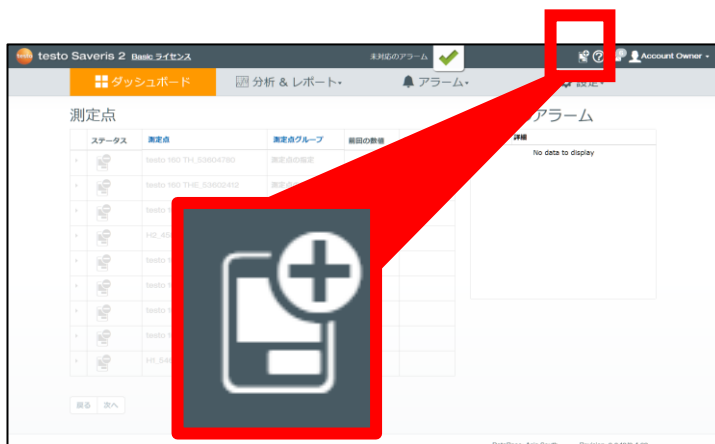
testo Saveris 2 Basic ライセンス

未対応のアラーム

Account Owner

ダッシュボード

分析 & レポート

アラーム

設定

測定点

| | ステータス | 測定点 | 測定点グループ | 前回の数値 |
|---|---|---|---|---|
| | | testo 160 TH_53604780 | 測定点の指定 | |
| | | testo 160 THE_53602412 | 測定点の | |
| | | testo | | |
| | | H2_45 | | |
| | | testo | | |
| | | testo | | |
| | | testo | | |
| | | testo | | |
| | | H8_54 | | |

戻る 次へ

アラーム

詳細

No data to display